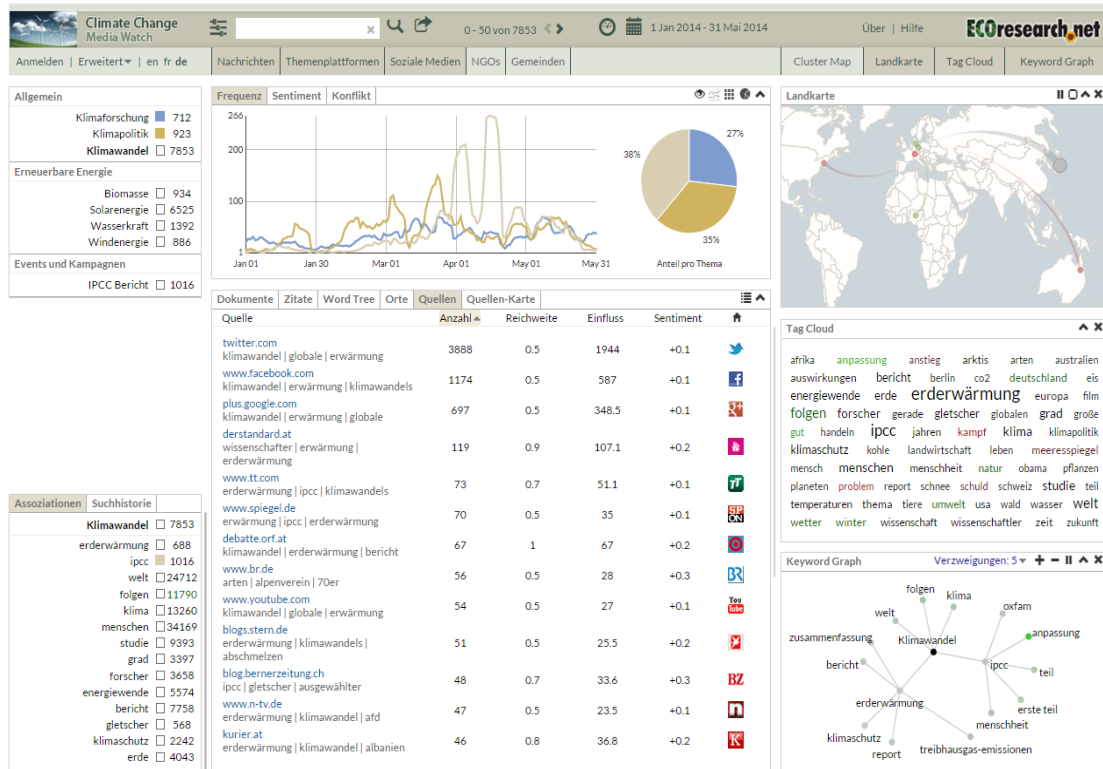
Climate Change
Media Watch

0 - 50 von 7853

1 Jan 2014 - 31 Mai 2014

Über | Hilfe

ECOresearch.net

Anmelden | Erweitert | en fr de

Nachrichten | Themenplattformen | Soziale Medien | NGOs | Gemeinden

Cluster Map | Landkarte | Tag Cloud | Keyword Graph

Allgemein
Klimaforschung 712
Klimapolitik 923
Klimawandel 7853

Erneuerbare Energie
Biomasse 934
Solarenergie 6525
Wasserkraft 1392
Windenergie 886

Events und Kampagnen
IPCC Bericht 1016

Frequenz | Sentiment | Konflikt

266
200
100
1
Jan 01 | Jan 30 | Mar 01 | Apr 01 | May 01 | May 31

27%
38%
35%
Anteil pro Thema

Landkarte

Dokumente | Zitate | Word Tree | Orte | Quellen | Quellen-Karte

| Quelle | Anzahl | Reichweite | Einfluss | Sentiment |
|---|---|---|---|---|
| twitter.com klimawandel \| globale \| erwärmung | 3888 | 0.5 | 1944 | +0.1 |
| www.facebook.com klimawandel \| erwärmung \| klimawandels | 1174 | 0.5 | 587 | +0.1 |
| plus.google.com klimawandel \| erwärmung \| globale | 697 | 0.5 | 348.5 | +0.1 |
| derstandard.at wissenschafter \| erwärmung \| erderwärmung | 119 | 0.9 | 107.1 | +0.2 |
| www.tt.com erderwärmung \| ipcc \| klimawandels | 73 | 0.7 | 51.1 | +0.1 |
| www.spiegel.de erwärmung \| ipcc \| erderwärmung | 70 | 0.5 | 35 | +0.1 |
| debatte.orf.at klimawandel \| erderwärmung \| bericht | 67 | 1 | 67 | +0.2 |
| www.br.de arten \| alpenverein \| 70er | 56 | 0.5 | 28 | +0.3 |
| www.youtube.com klimawandel \| globale \| erwärmung | 54 | 0.5 | 27 | +0.1 |
| blogs.stern.de erderwärmung \| klimawandels \| abschmelzen | 51 | 0.5 | 25.5 | +0.2 |
| blog.bernerzeitung.ch ipcc \| gletscher \| ausgewählter | 48 | 0.7 | 33.6 | +0.3 |
| www.n-tv.de erderwärmung \| klimawandel \| afd | 47 | 0.5 | 23.5 | +0.1 |
| kurier.at erderwärmung \| klimawandel \| albanien | 46 | 0.8 | 36.8 | +0.2 |

Tag Cloud
afrika anpassung anstieg arktis arten australien auswirkungen bericht berlin co2 deutschland eis energiewende erde erderwärmung europa film folgen forscher gerade gletscher globalen grad große gut handeln ipcc jahren kampf klima klimapolitik klimaschutz kohle landwirtschaft leben meeresspiegel mensch menschen menschheit natur obama pflanzen planeten problem report schnee schuld schweiz studie teil temperaturen thema tiere umwelt usa wald wasser welt wetter winter wissenschaft wissenschaftler zeit zukunft

Assoziationen | Suchhistorie
Klimawandel 7853
erderwärmung 688
ipcc 1016
welt 24712
folgen 11790
klima 13260
menschen 34169
studie 9393
grad 3397
forscher 3658
energiewende 5574
bericht 7758
gletscher 568
klimaschutz 2242
erde 4043

Keyword Graph
Verzweigungen: 5
folgen
klima
welt
oxfam
zusammenfassung
Klimawandel
anpassung
bericht
ipcc
teil
erderwärmung
erste teil
menschheit
klimaschutz
report
treibhausgas-emissionen